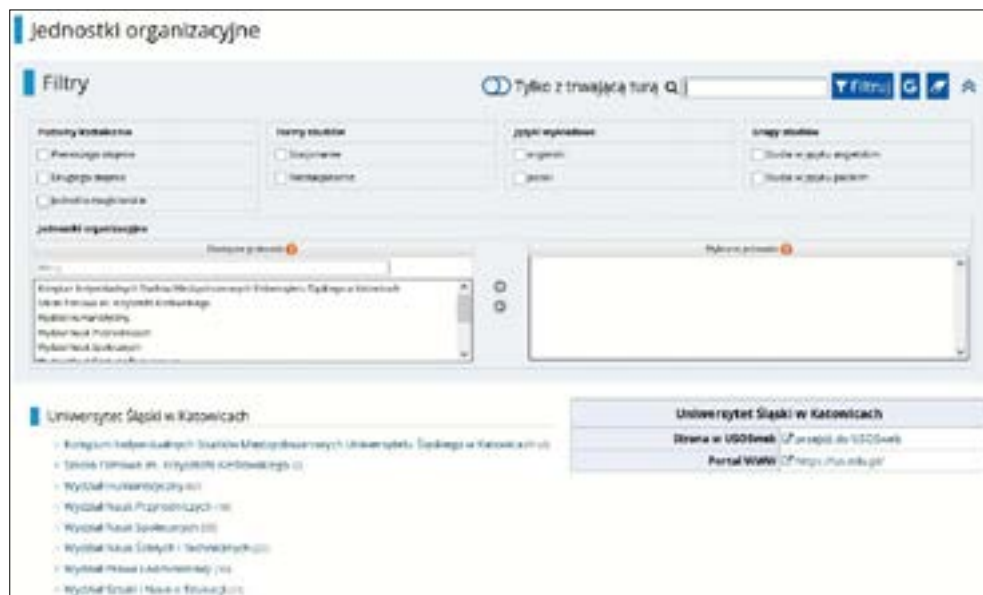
Jednostki organizacyjne

Filtry

Tylko z trwającą turą

Filtruj

Poziomy kształcenia

Pierwszego stopnia

Drugiego stopnia

Jednolite magisterskie

Formy studiów

Stacjonarne

Niestacjonarne

Języki wykładowe

angielski

polski

Grupy studiów

Studia w języku angielskim

Studia w języku polskim

Jednostki organizacyjne

Dostępne pozycje

Wybrane pozycje

Kolegium Indywidualnych Studiów Międzyobszarowych Uniwersytetu Śląskiego w Katowicach

Szkoła Filmowa im. Krzysztofa Kieślowskiego

Wydział Humanistyczny

Wydział Nauk Przyrodniczych

Wydział Nauk Społecznych

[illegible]

Uniwersytet Śląski w Katowicach

Kolegium Indywidualnych Studiów Międzyobszarowych Uniwersytetu Śląskiego w Katowicach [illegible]

Szkoła Filmowa im. Krzysztofa Kieślowskiego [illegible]

Wydział Humanistyczny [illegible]

Wydział Nauk Przyrodniczych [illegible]

Wydział Nauk Społecznych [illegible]

Wydział Nauk Ścisłych i Technicznych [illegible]

Wydział Prawa i Administracji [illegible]

Wydział Sztuki i Nauk o Edukacji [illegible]

| Uniwersytet Śląski w Katowicach | |
|---|---|
| Strona w USOSweb | przejdź do USOSweb |
| Portal WWW | https://us.edu.pl/ |